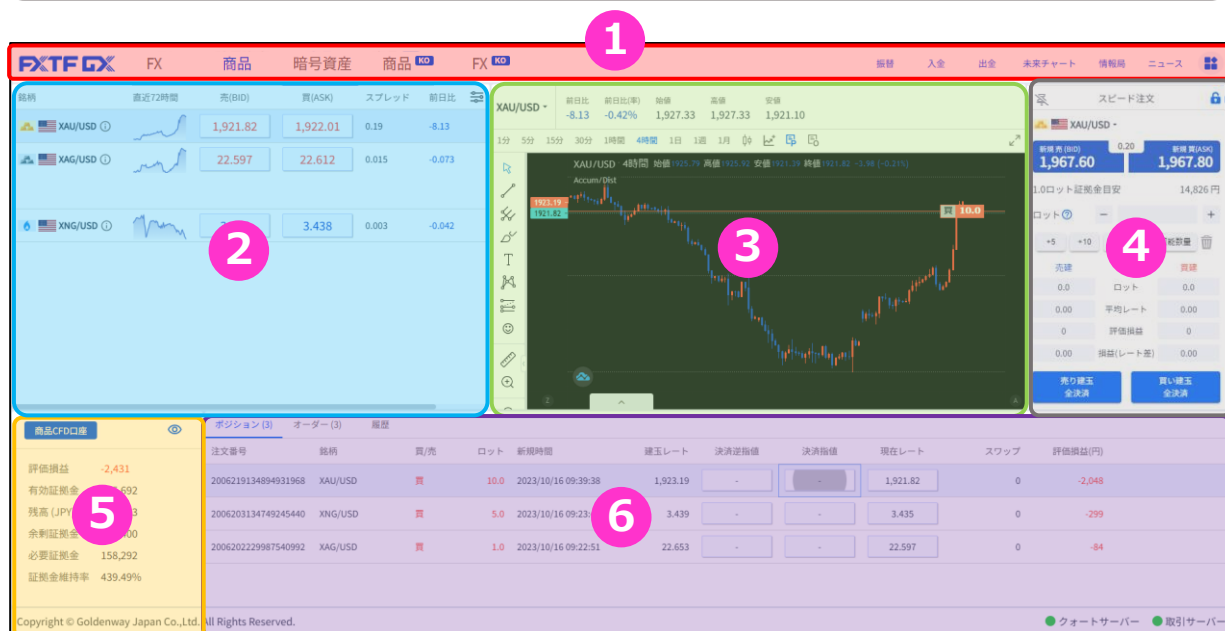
1

FXTF GX FX 商品 暗号資産 商品 KO FX KO

振替 入金 出金 未来チャート 情報局 ニュース

| 銘柄 | 直近72時間 | 売(BID) | 買(ASK) | スプレッド | 前日比 |
|---|---|---|---|---|---|
| XAU/USD | | 1,921.82 | 1,922.01 | 0.19 | -8.13 |
| XAG/USD | | 22.597 | 22.612 | 0.015 | -0.073 |
| XNG/USD | | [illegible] | 3.438 | 0.003 | -0.042 |

2

XAU/USD 前日比 -8.13 前日比(率) -0.42% 始値 1,927.33 高値 1,927.33 安値 1,921.10

1分 5分 15分 30分 1時間 4時間 1日 1週 1月

XAU/USD 4時間 始値 1925.79 高値 1925.92 安値 1921.35 終値 1921.82 -3.98 (-0.21%)

Accum/Dist

1923.19
1921.82

10.0

3

スピード注文

XAU/USD

新規 売(BID) 1,967.60 0.20 新規 買(ASK) 1,967.80

1.0ロット証拠金目安 14,826 円

ロット

+5 +10 総数量

4

売建 買建
0.0 ロット 0.0
0.00 平均レート 0.00
0 評価損益 0
0.00 損益(レート差) 0.00

売り建玉 全決済 買い建玉 全決済

商品CFD口座

評価損益 -2,431
有効証拠金 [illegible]692
残高 (JPY) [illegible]3
余剰証拠金 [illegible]00
必要証拠金 158,292
証拠金維持率 439.49%

5

ポジション (3) オーダー (3) 履歴

| 注文番号 | 銘柄 | 買/売 | ロット | 新規時間 | 建玉レート | 決済逆指値 | 決済指値 | 現在レート | スワップ | 評価損益(円) |
|---|---|---|---|---|---|---|---|---|---|---|
| 2006219134894931968 | XAU/USD | 買 | 10.0 | 2023/10/16 09:39:38 | 1,923.19 | - | - | 1,921.82 | 0 | -2,048 |
| 2006203134749245440 | XNG/USD | 買 | 5.0 | 2023/10/16 09:23:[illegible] | 3.439 | - | - | 3.435 | 0 | -299 |
| 2006202229987540992 | XAG/USD | 買 | 1.0 | 2023/10/16 09:22:51 | 22.653 | - | - | 22.597 | 0 | -84 |

6

Copyright © Goldenway Japan Co.,Ltd. All Rights Reserved.

クォートサーバー 取引サーバー